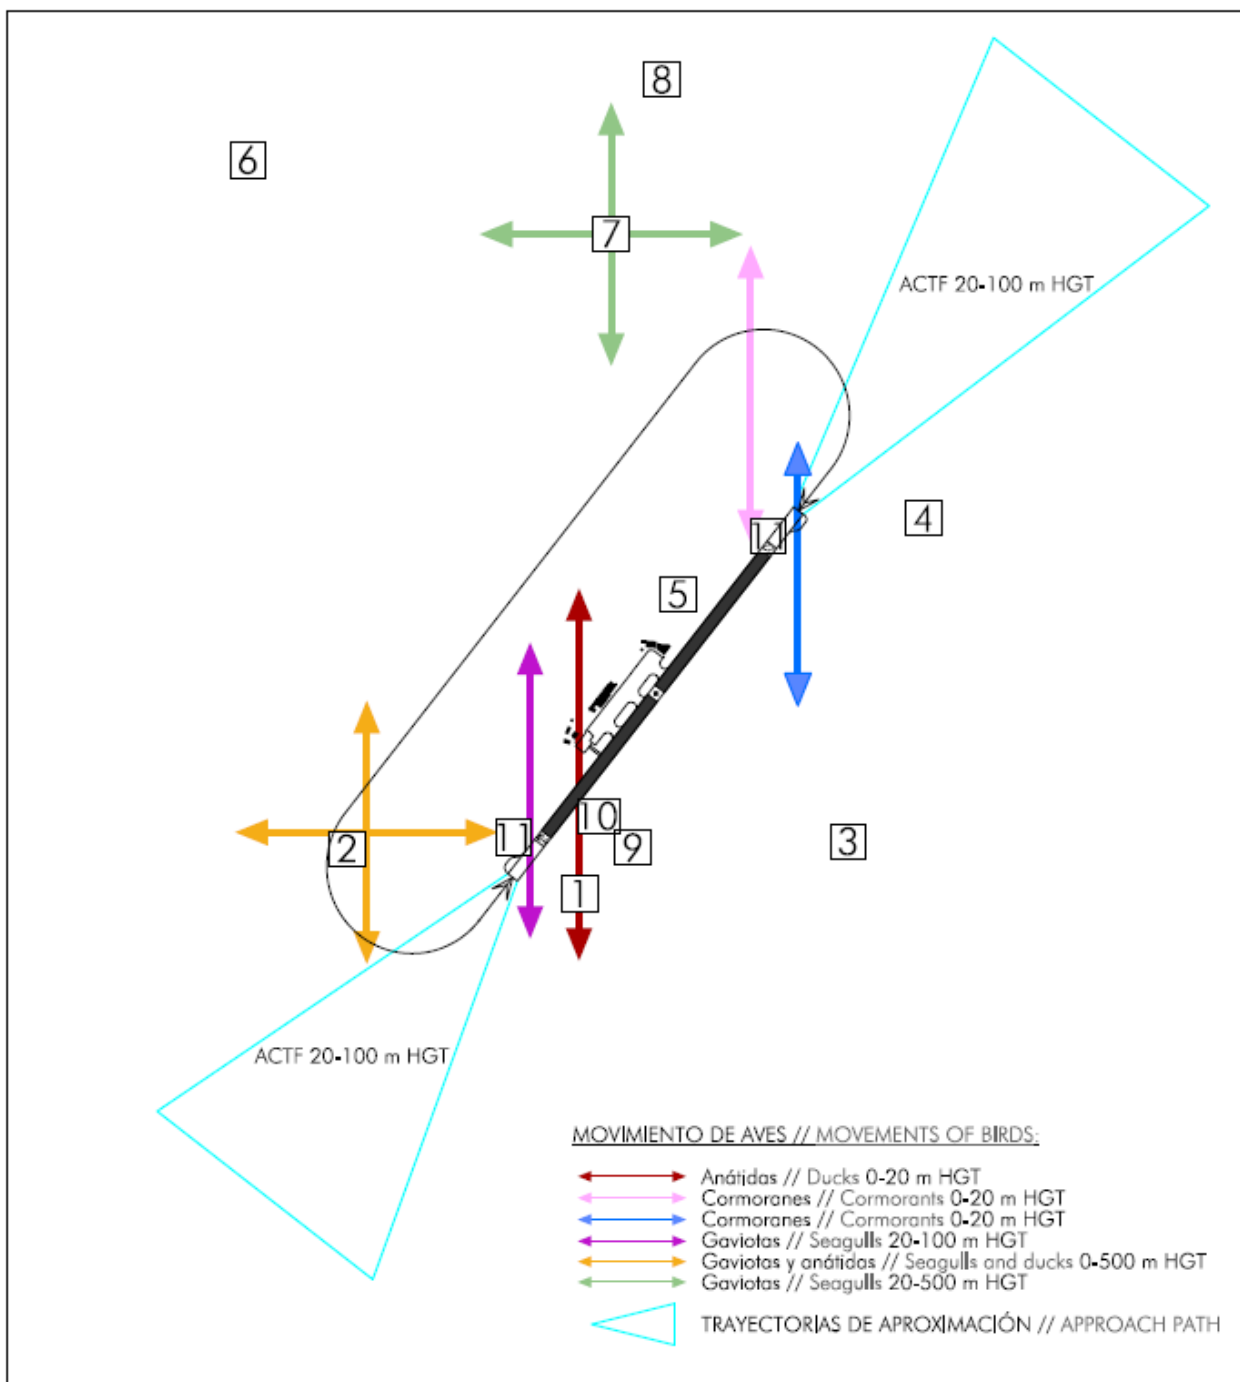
8

6

7

ACTF 20-100 m HGT

4

11

5

10

11

9

2

3

1

ACTF 20-100 m HGT

MOVIMIENTO DE AVES // MOVEMENTS OF BIRDS:

Anátidas // Ducks 0-20 m HGT
Cormoranes // Cormorants 0-20 m HGT
Cormoranes // Cormorants 0-20 m HGT
Gaviotas // Seagulls 20-100 m HGT
Gaviotas y anátidas // Seagulls and ducks 0-500 m HGT
Gaviotas // Seagulls 20-500 m HGT

TRAYECTORIAS DE APROXIMACIÓN // APPROACH PATH